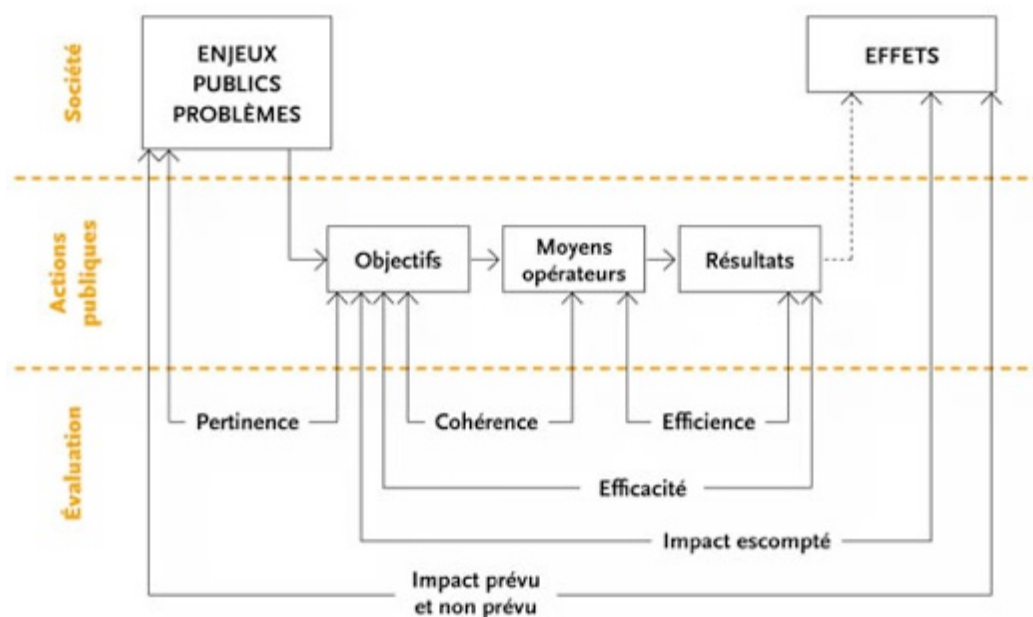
Société

ENJEUX PUBLICS PROBLÈMES

EFFETS

Actions publiques

Objectifs

Moyens opérateurs

Résultats

Évaluation

Pertinence

Cohérence

Efficience

Efficacité

Impact escompté

Impact prévu et non prévu